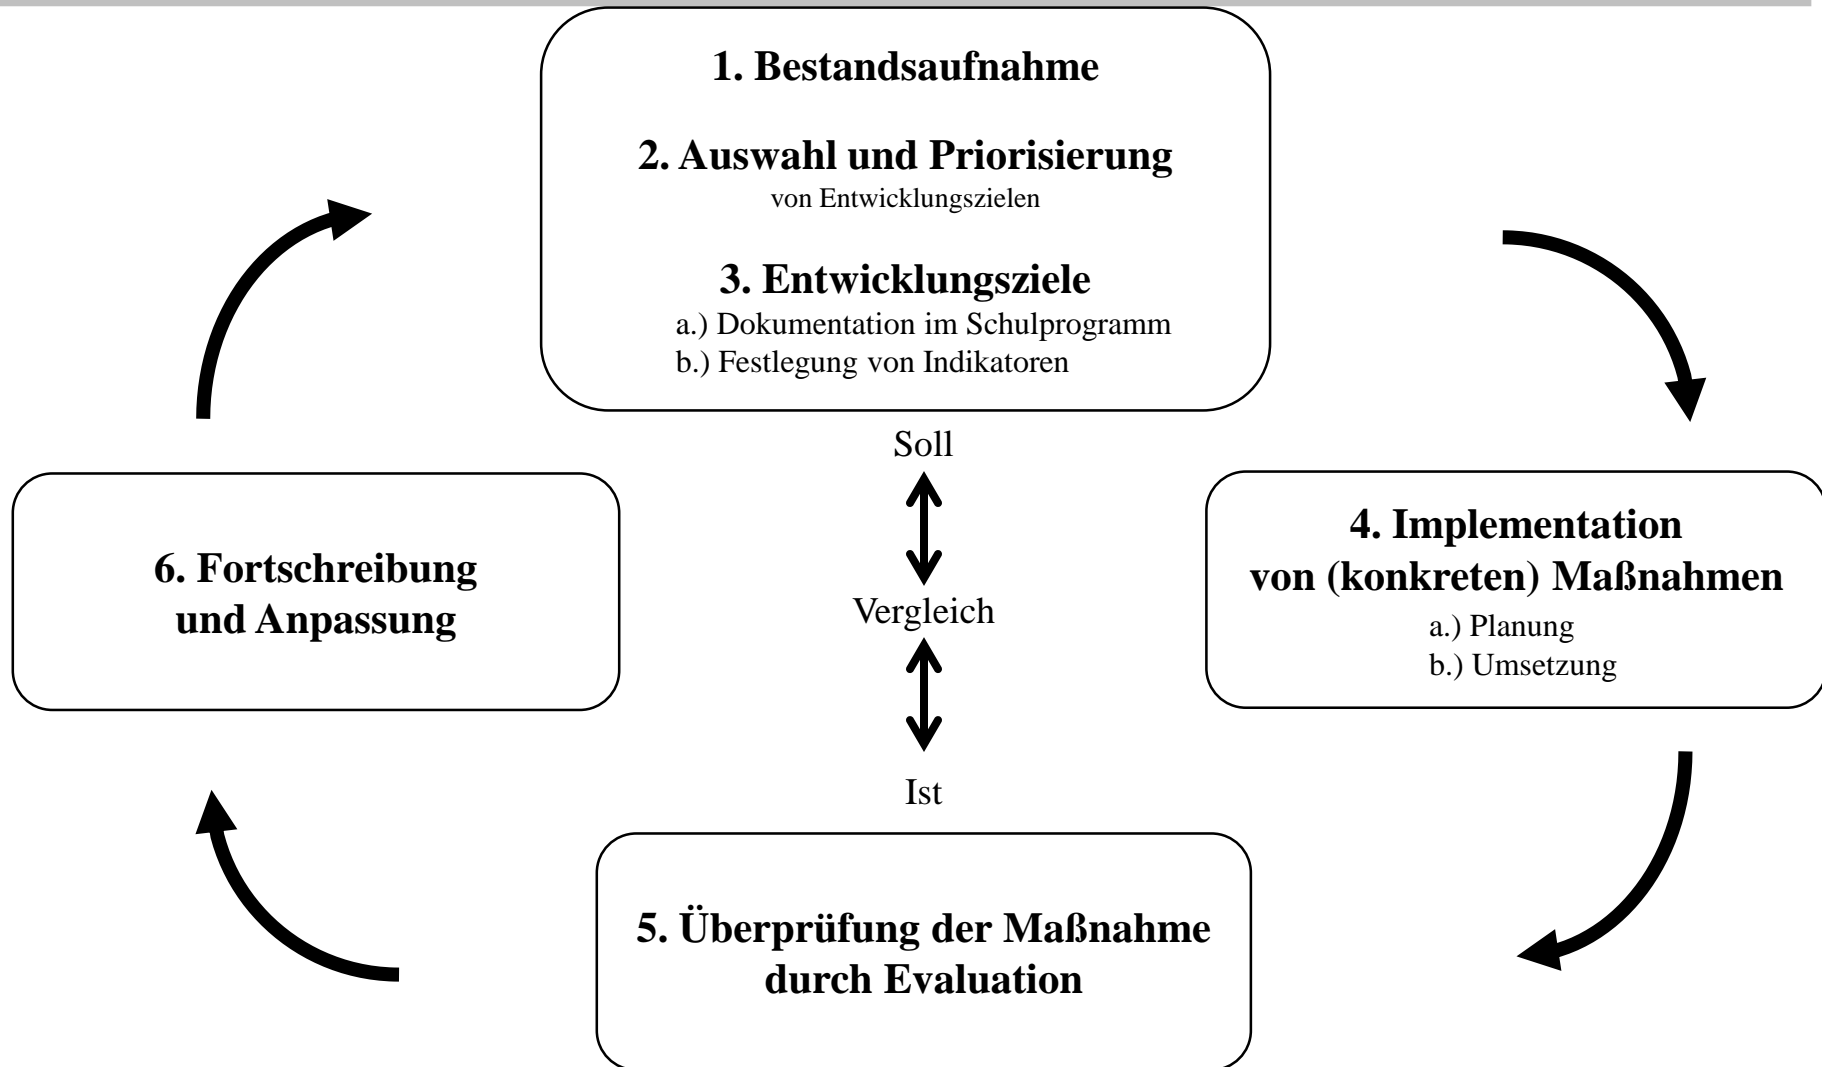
1. Bestandsaufnahme

2. Auswahl und Priorisierung
von Entwicklungszielen

3. Entwicklungsziele
a.) Dokumentation im Schulprogramm
b.) Festlegung von Indikatoren

4. Implementation von (konkreten) Maßnahmen
a.) Planung
b.) Umsetzung

Soll

Vergleich

Ist

5. Überprüfung der Maßnahme durch Evaluation

6. Fortschreibung und Anpassung